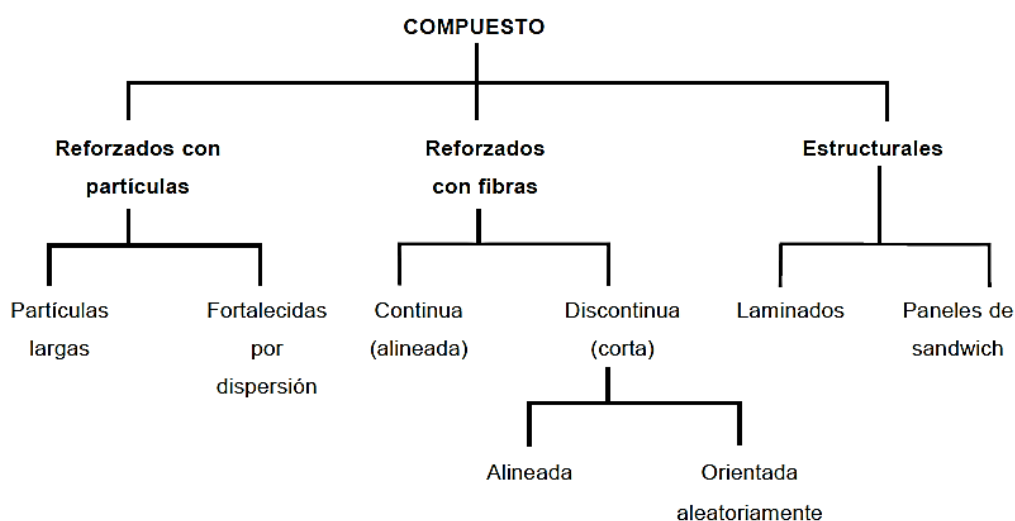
COMPUESTO

Reforzados con partículas

Reforzados con fibras

Estructurales

Partículas largas

Fortalecidas por dispersión

Continua (alineada)

Discontinua (corta)

Laminados

Paneles de sandwich

Alineada

Orientada aleatoriamente